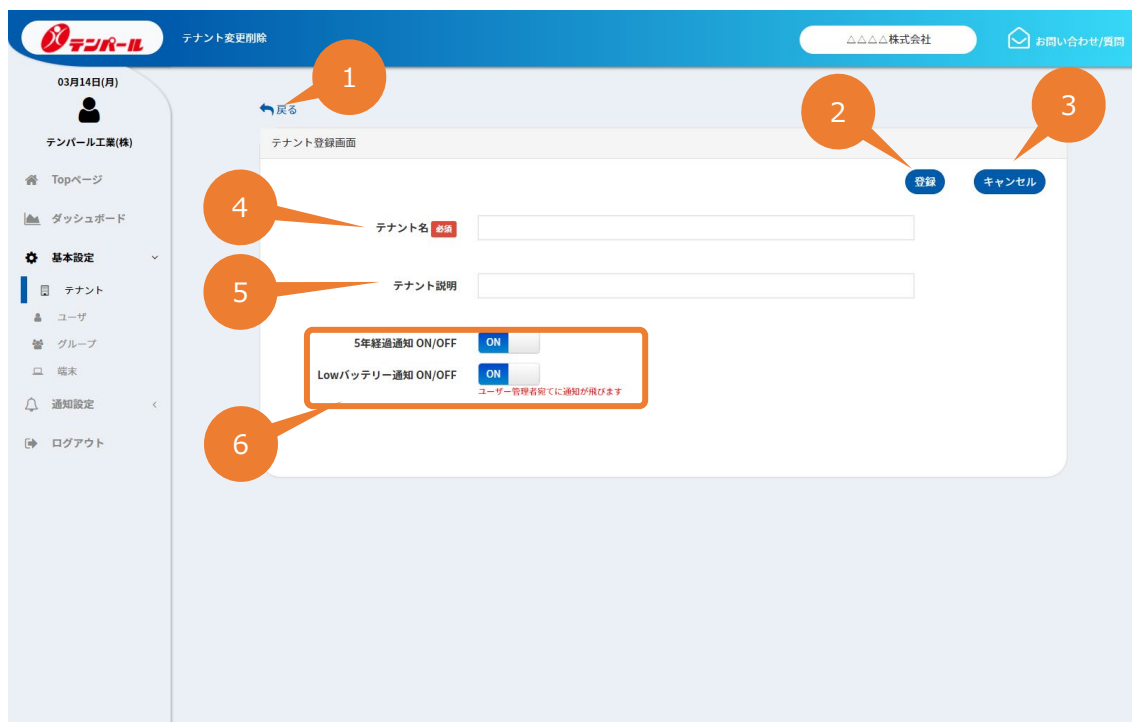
テンパール

テナント変更削除

△△△△株式会社

お問い合わせ/質問

03月14日(月)

テンパール工業(株)

Topページ

ダッシュボード

基本設定

テナント

ユーザ

グループ

端末

通知設定

ログアウト

1

戻る

2

3

テナント登録画面

登録

キャンセル

4

テナント名 必須

5

テナント説明

5年経過通知 ON/OFF

ON

Lowバッテリー通知 ON/OFF

ON

ユーザー管理者宛てに通知が飛びます

6